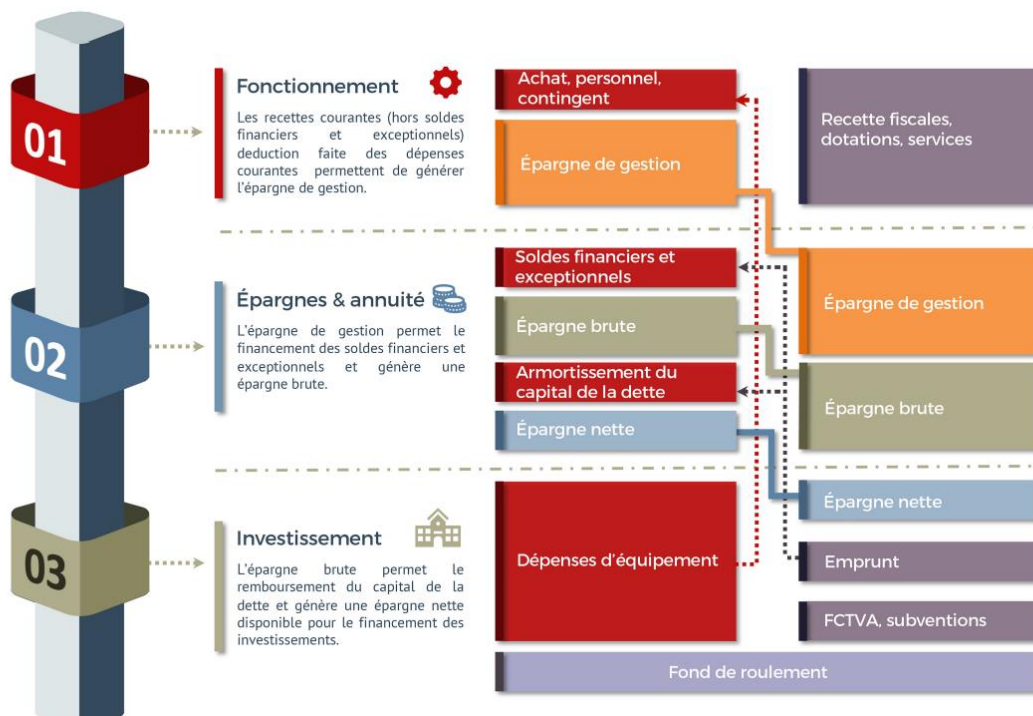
01

Fonctionnement

Les recettes courantes (hors soldes financiers et exceptionnels) deduction faite des dépenses courantes permettent de générer l'épargne de gestion.

Achat, personnel, contingent

Épargne de gestion

Recette fiscales, dotations, services

02

Épargnes & annuité

L'épargne de gestion permet le financement des soldes financiers et exceptionnels et génère une épargne brute.

Soldes financiers et exceptionnels

Épargne brute

Armortissement du capital de la dette

Épargne nette

Épargne de gestion

Épargne brute

03

Investissement

L'épargne brute permet le remboursement du capital de la dette et génère une épargne nette disponible pour le financement des investissements.

Dépenses d'équipement

Épargne nette

Emprunt

FCTVA, subventions

Fond de roulement